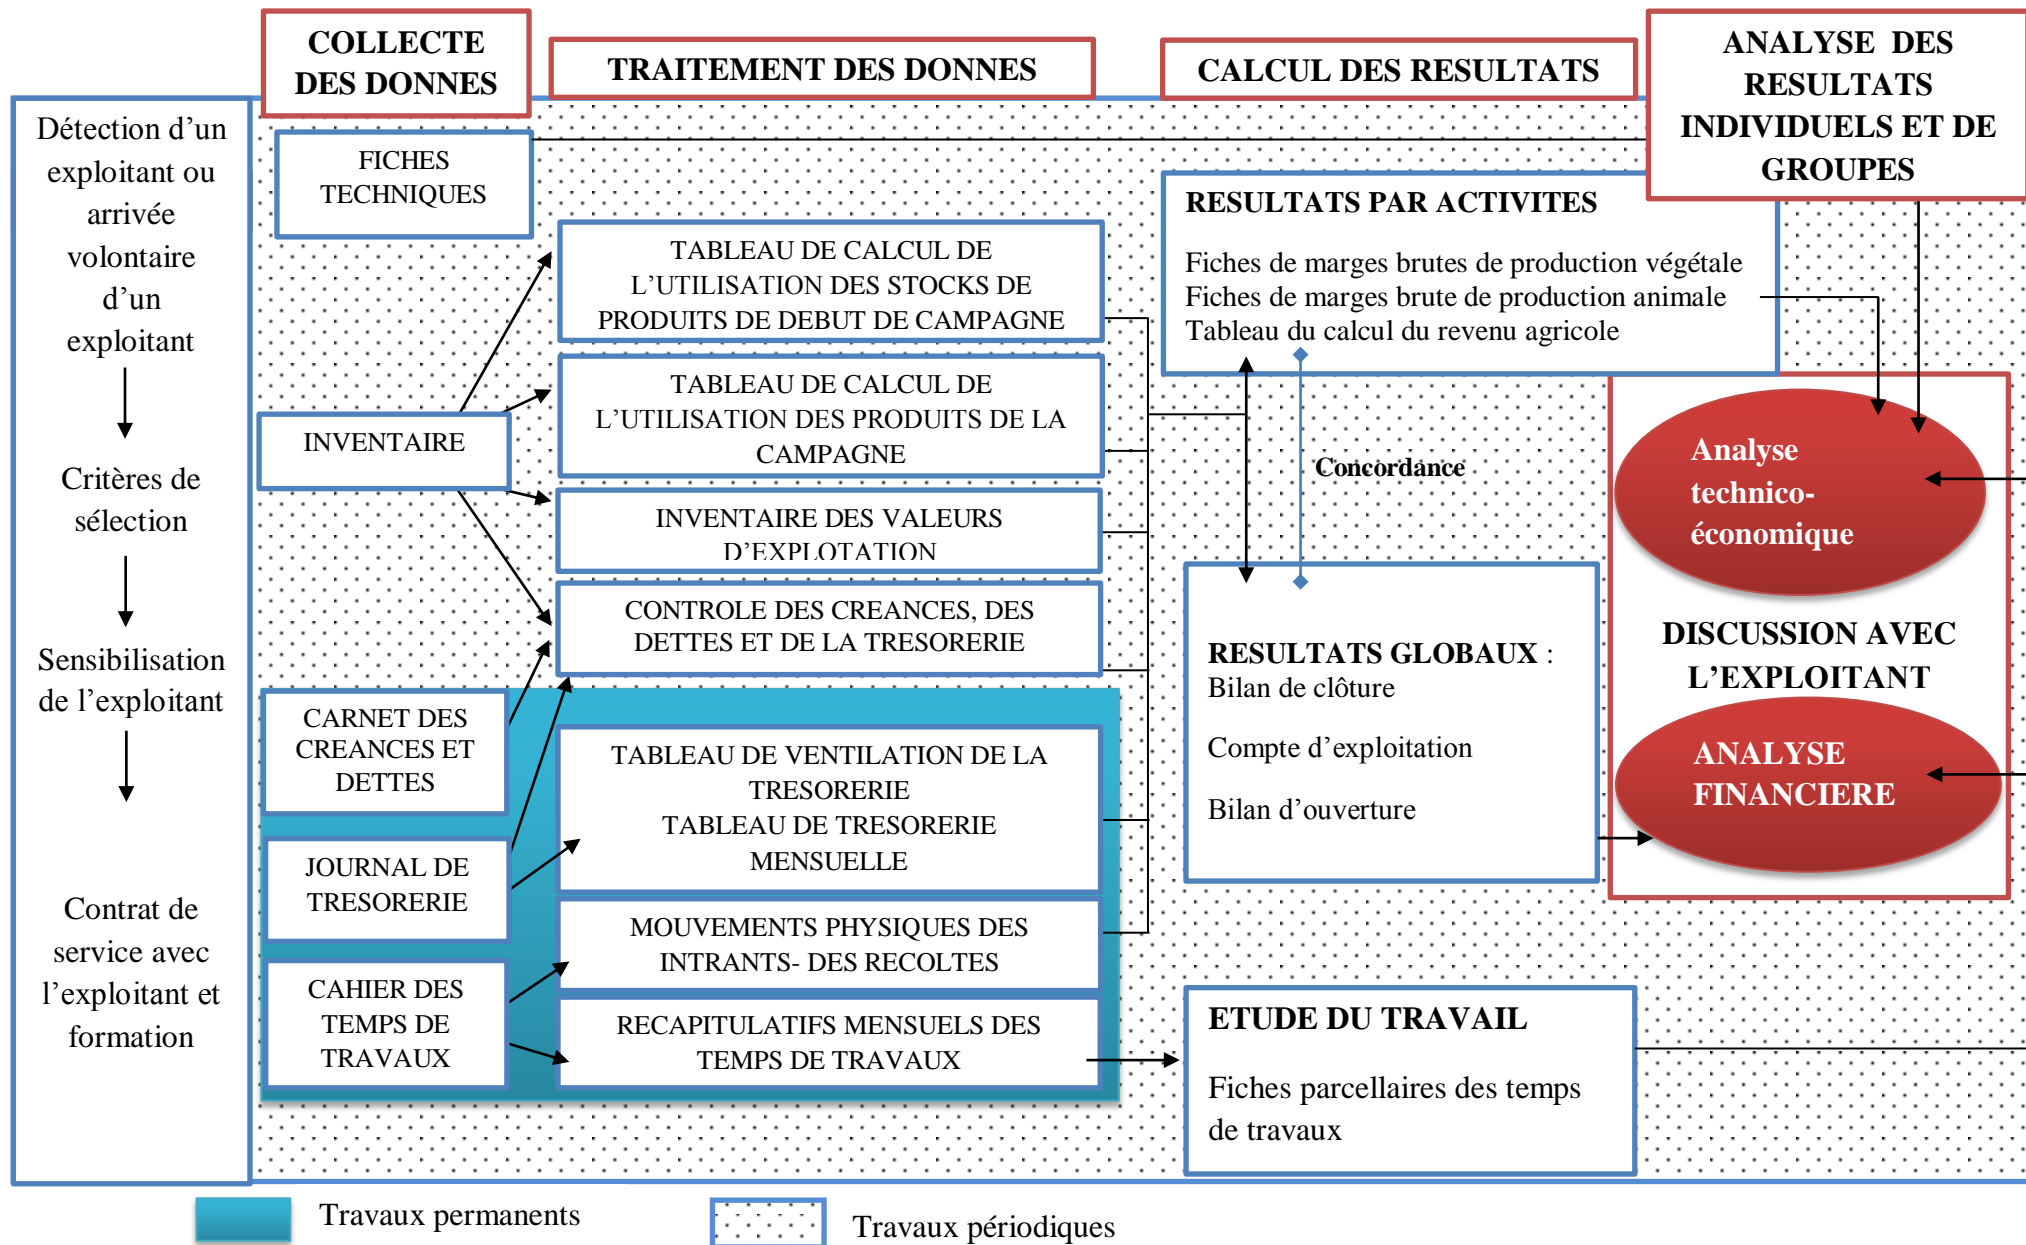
COLLECTE DES DONNES

TRAITEMENT DES DONNES

CALCUL DES RESULTATS

ANALYSE DES RESULTATS INDIVIDUELS ET DE GROUPES

Détection d'un exploitant ou arrivée volontaire d'un exploitant

Critères de sélection

Sensibilisation de l'exploitant

Contrat de service avec l'exploitant et formation

FICHES TECHNIQUES

INVENTAIRE

CARNET DES CREANCES ET DETTES

JOURNAL DE TRESORERIE

CAHIER DES TEMPS DE TRAVAUX

TABLEAU DE CALCUL DE L'UTILISATION DES STOCKS DE PRODUITS DE DEBUT DE CAMPAGNE

TABLEAU DE CALCUL DE L'UTILISATION DES PRODUITS DE LA CAMPAGNE

INVENTAIRE DES VALEURS D'EXPLOTATION

CONTROLE DES CREANCES, DES DETTES ET DE LA TRESORERIE

TABLEAU DE VENTILATION DE LA TRESORERIE
TABLEAU DE TRESORERIE MENSUELLE

MOUVEMENTS PHYSIQUES DES INTRANTS- DES RECOLTES

RECAPITULATIFS MENSUELS DES TEMPS DE TRAVAUX

RESULTATS PAR ACTIVITES

Fiches de marges brutes de production végétale
Fiches de marges brute de production animale
Tableau du calcul du revenu agricole

Concordance

RESULTATS GLOBAUX :
Bilan de clôture

Compte d'exploitation

Bilan d'ouverture

ETUDE DU TRAVAIL

Fiches parcellaires des temps de travaux

Analyse technico-économique

DISCUSSION AVEC L'EXPLOITANT

ANALYSE FINANCIERE

Travaux permanents

Travaux périodiques